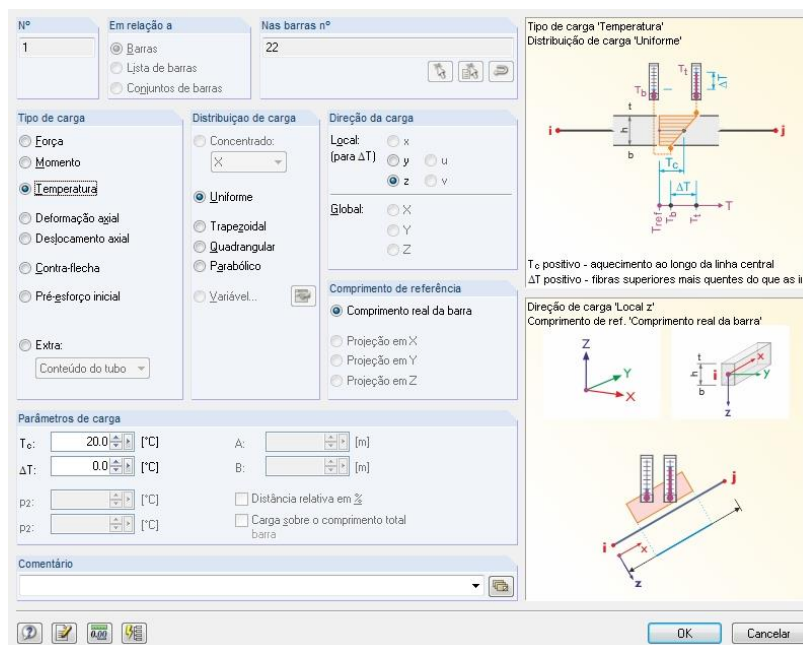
Nº
1

Em relação a
Barras
Lista de barras
Conjuntos de barras

Nas barras nº
22

Tipo de carga 'Temperatura'
Distribuição de carga 'Uniforme'

$T_b$ $T_t$ $\Delta T$
t
h
b
i
j
$T_c$
$\Delta T$
$T_{ref}$ $T_b$ $T_t$ T

$T_c$ positivo - aquecimento ao longo da linha central
$\Delta T$ positivo - fibras superiores mais quentes do que as i

Tipo de carga
Força
Momento
Temperatura
Deformação axial
Deslocamento axial
Contra-flecha
Pré-esforço inicial
Extra:
Conteúdo do tubo

Distribuiçao de carga
Concentrado:
X
Uniforme
Trapezoidal
Quadrangular
Parabólico
Variável...

Direção da carga
Local: (para $\Delta T$)
x
y
u
z
v
Global:
X
Y
Z

Comprimento de referência
Comprimento real da barra
Projeção em X
Projeção em Y
Projeção em Z

Direção de carga 'Local z'
Comprimento de ref. 'Comprimento real da barra'
Z
Y
X
t
h
i
y
b
x
z
j
i
x
z

Parâmetros de carga
$T_c$: 20.0 [°C]
$\Delta T$: 0.0 [°C]
p2: [°C]
p2: [°C]
A: [m]
B: [m]
Distância relativa em %
Carga sobre o comprimento total barra

Comentário

0.00
OK
Cancelar